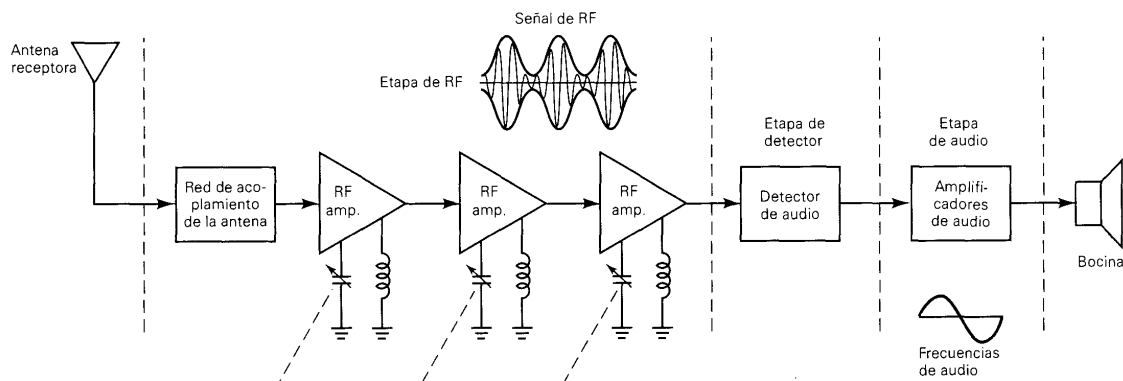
Antena receptora

Señal de RF

Etapa de RF

Red de acoplamiento de la antena

RF amp.

RF amp.

RF amp.

Etapa de detector

Detector de audio

Etapa de audio

Amplificadores de audio

Bocina

Frecuencias de audio